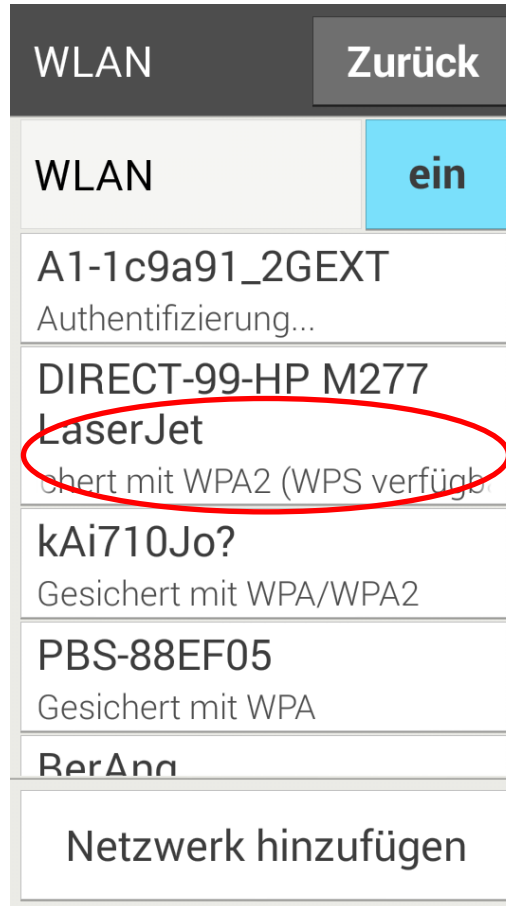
WLAN
Zurück

WLAN
ein

A1-1c9a91_2GEXT
Authentifizierung...

DIRECT-99-HP M277 LaserJet
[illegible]chert mit WPA2 (WPS verfügb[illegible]

kAi710Jo?
Gesichert mit WPA/WPA2

PBS-88EF05
Gesichert mit WPA

BerAng

Netzwerk hinzufügen